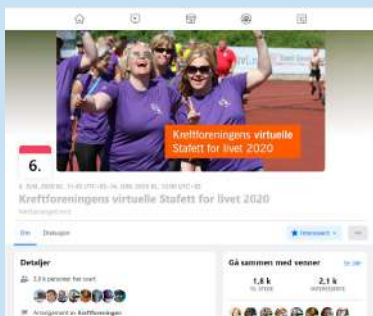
Kreftforeningens virtuelle Stafett for livet 2020

6.

6. JUN. 2020 KL. 11:45 UTC+02 – 14. JUN. 2020 KL. 12:00 UTC+02

Kreftforeningens virtuelle Stafett for livet 2020

Nettarrangement

Om Drøftinger

Interessert

Detaljer

3,9 k personer har svart

Arrangement av Kreftforeningen

Gå sammen med venner

Se alle

1,6 k
TIL STEDE

2,1 k
INTERESSERTE